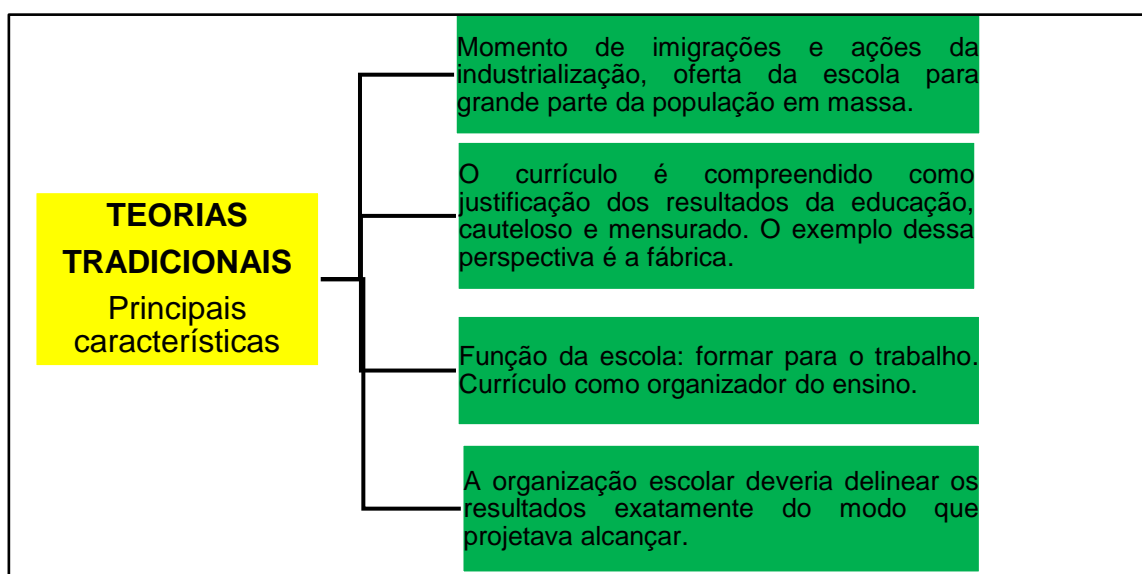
TEORIAS TRADICIONAIS
Principais características

Momento de imigrações e ações da industrialização, oferta da escola para grande parte da população em massa.

O currículo é compreendido como justificação dos resultados da educação, cauteloso e mensurado. O exemplo dessa perspectiva é a fábrica.

Função da escola: formar para o trabalho. Currículo como organizador do ensino.

A organização escolar deveria delinear os resultados exatamente do modo que projetava alcançar.